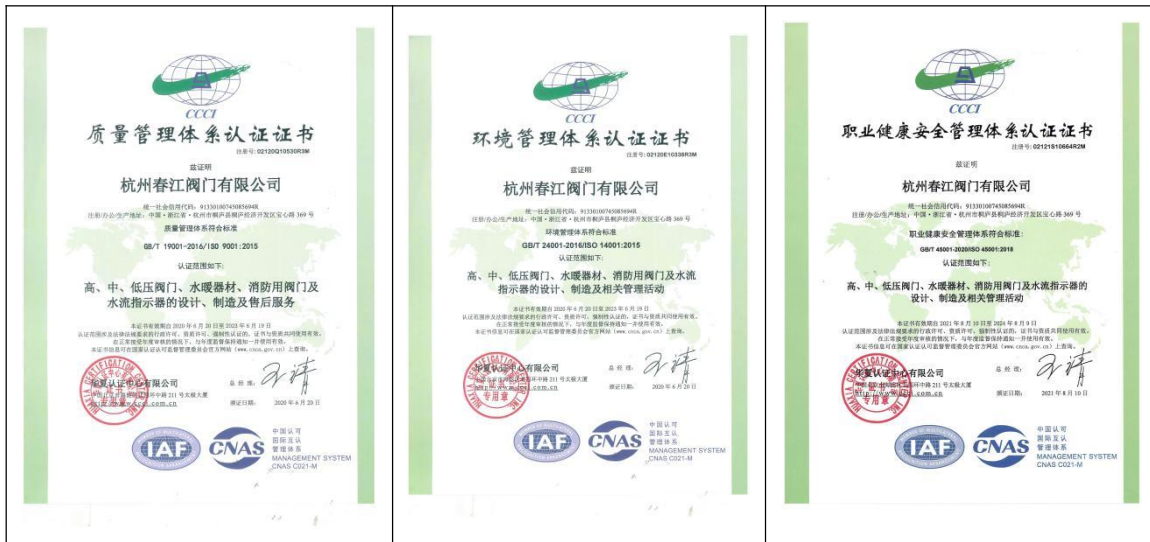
CCCI

质量管理体系认证证书

注册号: 02120Q10530R3M

兹证明

杭州春江阀门有限公司

统一社会信用代码: 913301007450856948

注册/办公/生产地址: 中国·浙江省·杭州市桐庐县桐庐经济开发区宝心路 369 号

质量管理体系符合标准

GB/T 19001-2016/ISO 9001:2015

认证范围如下:

高、中、低压阀门、水暖器材、消防用阀门及水流指示器的设计、制造及售后服务

本证书有效期自 2020 年 6 月 20 日至 2023 年 6 月 19 日

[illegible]

华夏认证中心有限公司

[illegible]

总经理:

颁证日期: 2020 年 6 月 20 日

IAF CNAS 中国认可 国际互认 管理体系 MANAGEMENT SYSTEM CNAS C021-M

CCCI

环境管理体系认证证书

注册号: 02120E10338R3M

兹证明

杭州春江阀门有限公司

统一社会信用代码: 913301007450856948

注册/办公/生产地址: 中国·浙江省·杭州市桐庐县桐庐经济开发区宝心路 369 号

环境管理体系符合标准

GB/T 24001-2016/ISO 14001:2015

认证范围如下:

高、中、低压阀门、水暖器材、消防用阀门及水流指示器的设计、制造及相关管理活动

本证书有效期自 2020 年 6 月 20 日至 2023 年 6 月 19 日

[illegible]

华夏认证中心有限公司

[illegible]

总经理:

颁证日期: 2020 年 6 月 20 日

IAF CNAS 中国认可 国际互认 管理体系 MANAGEMENT SYSTEM CNAS C021-M

CCCI

职业健康安全管理体系认证证书

注册号: 02121S10664R2M

兹证明

杭州春江阀门有限公司

统一社会信用代码: 913301007450856948

注册/办公/生产地址: 中国·浙江省·杭州市桐庐县桐庐经济开发区宝心路 369 号

职业健康安全管理体系符合标准:

GB/T 45001-2020/ISO 45001:2018

认证范围如下:

高、中、低压阀门、水暖器材、消防用阀门及水流指示器的设计、制造及相关管理活动

本证书有效期自 2021 年 8 月 10 日至 2024 年 8 月 9 日

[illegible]

华夏认证中心有限公司

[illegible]

总经理:

颁证日期: 2021 年 8 月 10 日

IAF CNAS 中国认可 国际互认 管理体系 MANAGEMENT SYSTEM CNAS C021-M